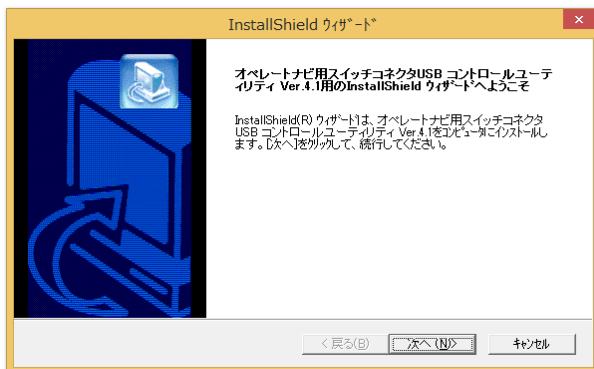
InstallShield ｳｨｻﾞｰﾄﾞ

オペレートナビ用スイッチコネクタUSB コントロールユーティリティ Ver.4.1用のInstallShield ｳｨｻﾞｰﾄﾞへようこそ

InstallShield(R) ｳｨｻﾞｰﾄﾞは、オペレートナビ用スイッチコネクタUSB コントロールユーティリティ Ver.4.1をｺﾝﾋﾟｭｰﾀにｲﾝｽﾄｰﾙします。[次へ]をｸﾘｯｸして、続行してください。

< 戻る(B)

次へ (N)>

ｷｬﾝｾﾙ